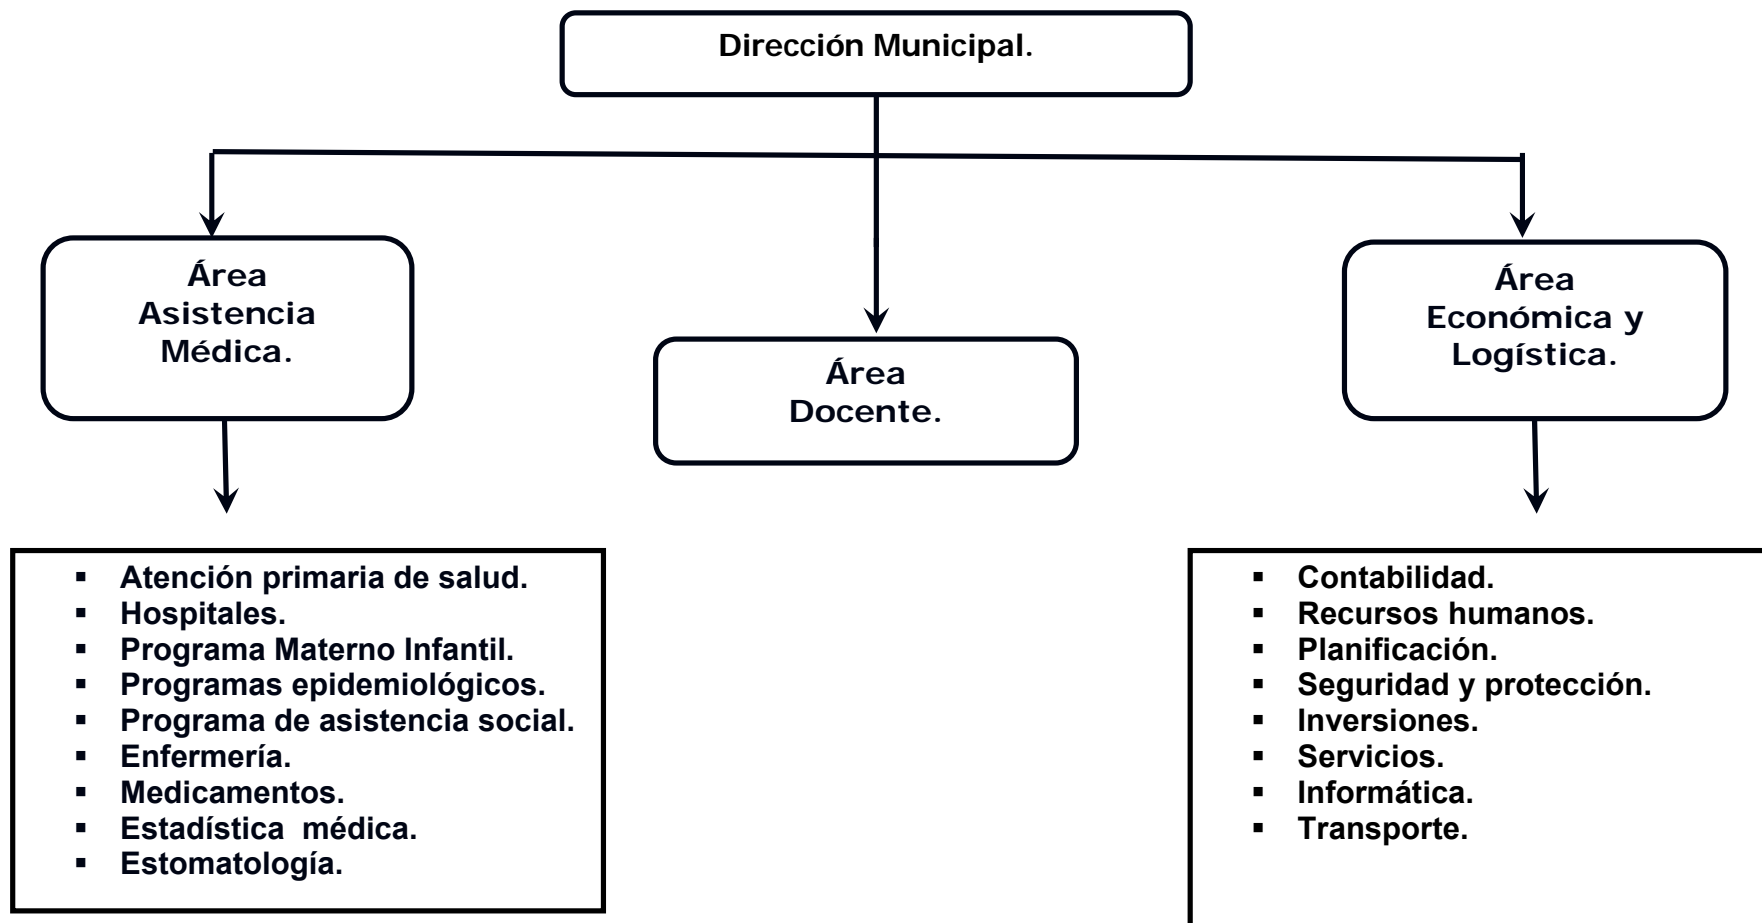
Dirección Municipal.

Área Asistencia Médica.

Área Docente.

Área Económica y Logística.

- Atención primaria de salud.
- Hospitales.
- Programa Materno Infantil.
- Programas epidemiológicos.
- Programa de asistencia social.
- Enfermería.
- Medicamentos.
- Estadística médica.
- Estomatología.

- Contabilidad.
- Recursos humanos.
- Planificación.
- Seguridad y protección.
- Inversiones.
- Servicios.
- Informática.
- Transporte.